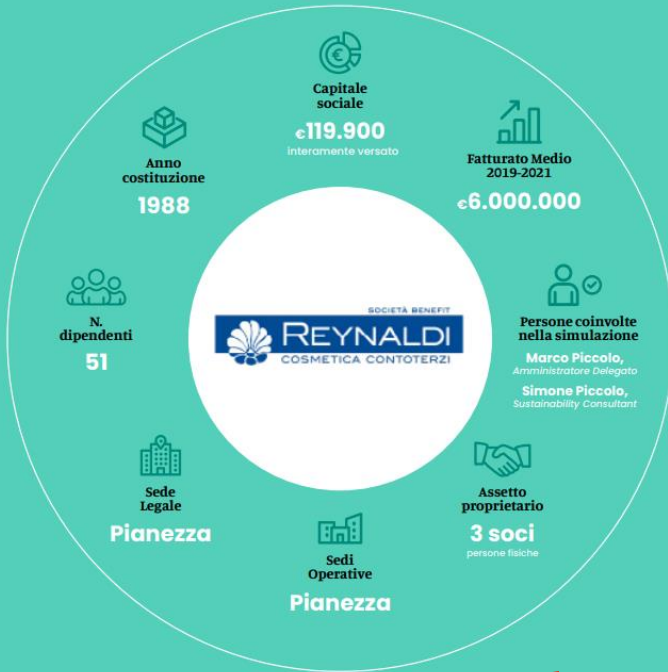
Capitale sociale
€119.900
interamente versato

Fatturato Medio 2019-2021
€6.000.000

Persone coinvolte nella simulazione
Marco Piccolo,
Amministratore Delegato
Simone Piccolo,
Sustainability Consultant

Assetto proprietario
3 soci
persone fisiche

Sedi Operative
Pianezza

Sede Legale
Pianezza

N. dipendenti
51

Anno costituzione
1988

SOCIETÀ BENEFIT
REYNALDI
COSMETICA CONTOTERZI